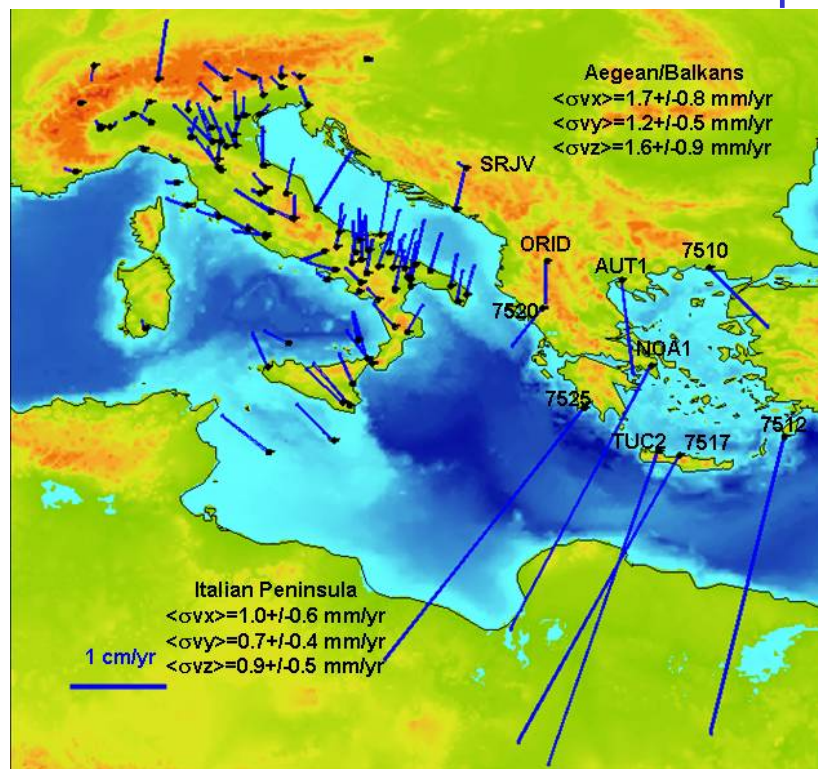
Aegean/Balkans
<σvx>=1.7+/-0.8 mm/yr
<σvy>=1.2+/-0.5 mm/yr
<σvz>=1.6+/-0.9 mm/yr

SRJV

ORID

AUT1

7510

7520

NOA1

7525

TUC2

7517

7512

Italian Peninsula
<σvx>=1.0+/-0.6 mm/yr
<σvy>=0.7+/-0.4 mm/yr
<σvz>=0.9+/-0.5 mm/yr

1 cm/yr